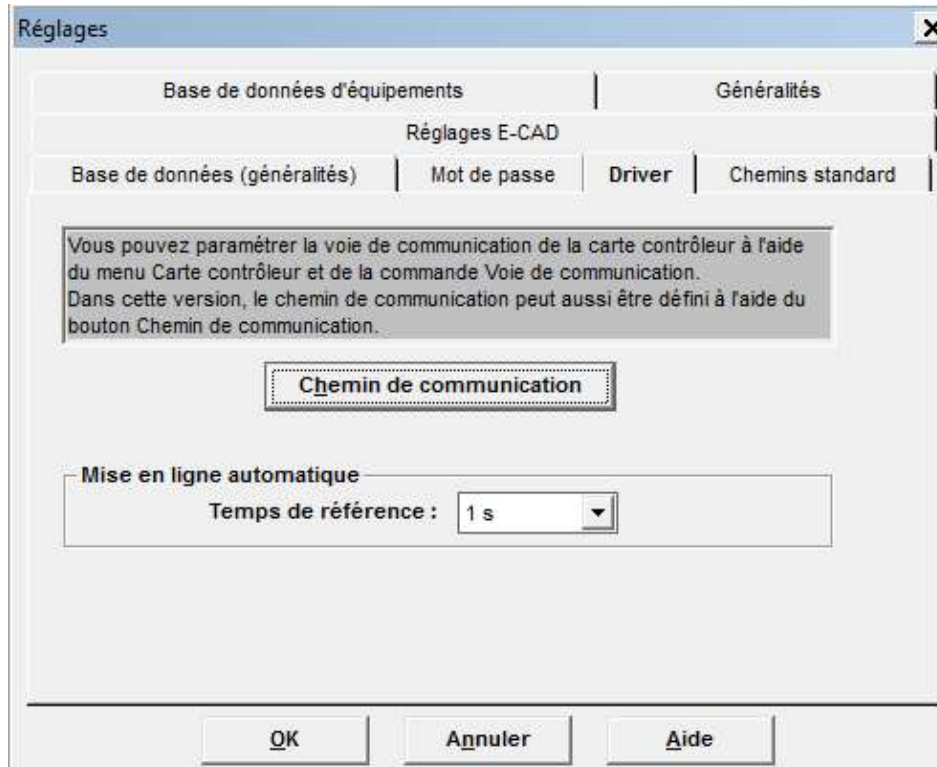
Réglages

Base de données d'équipements | Généralités

Réglages E-CAD

Base de données (généralités) | Mot de passe | Driver | Chemins standard

Vous pouvez paramétrer la voie de communication de la carte contrôleur à l'aide du menu Carte contrôleur et de la commande Voie de communication.
Dans cette version, le chemin de communication peut aussi être défini à l'aide du bouton Chemin de communication.

Chemin de communication

Mise en ligne automatique

Temps de référence : 1 s

OK | Annuler | Aide